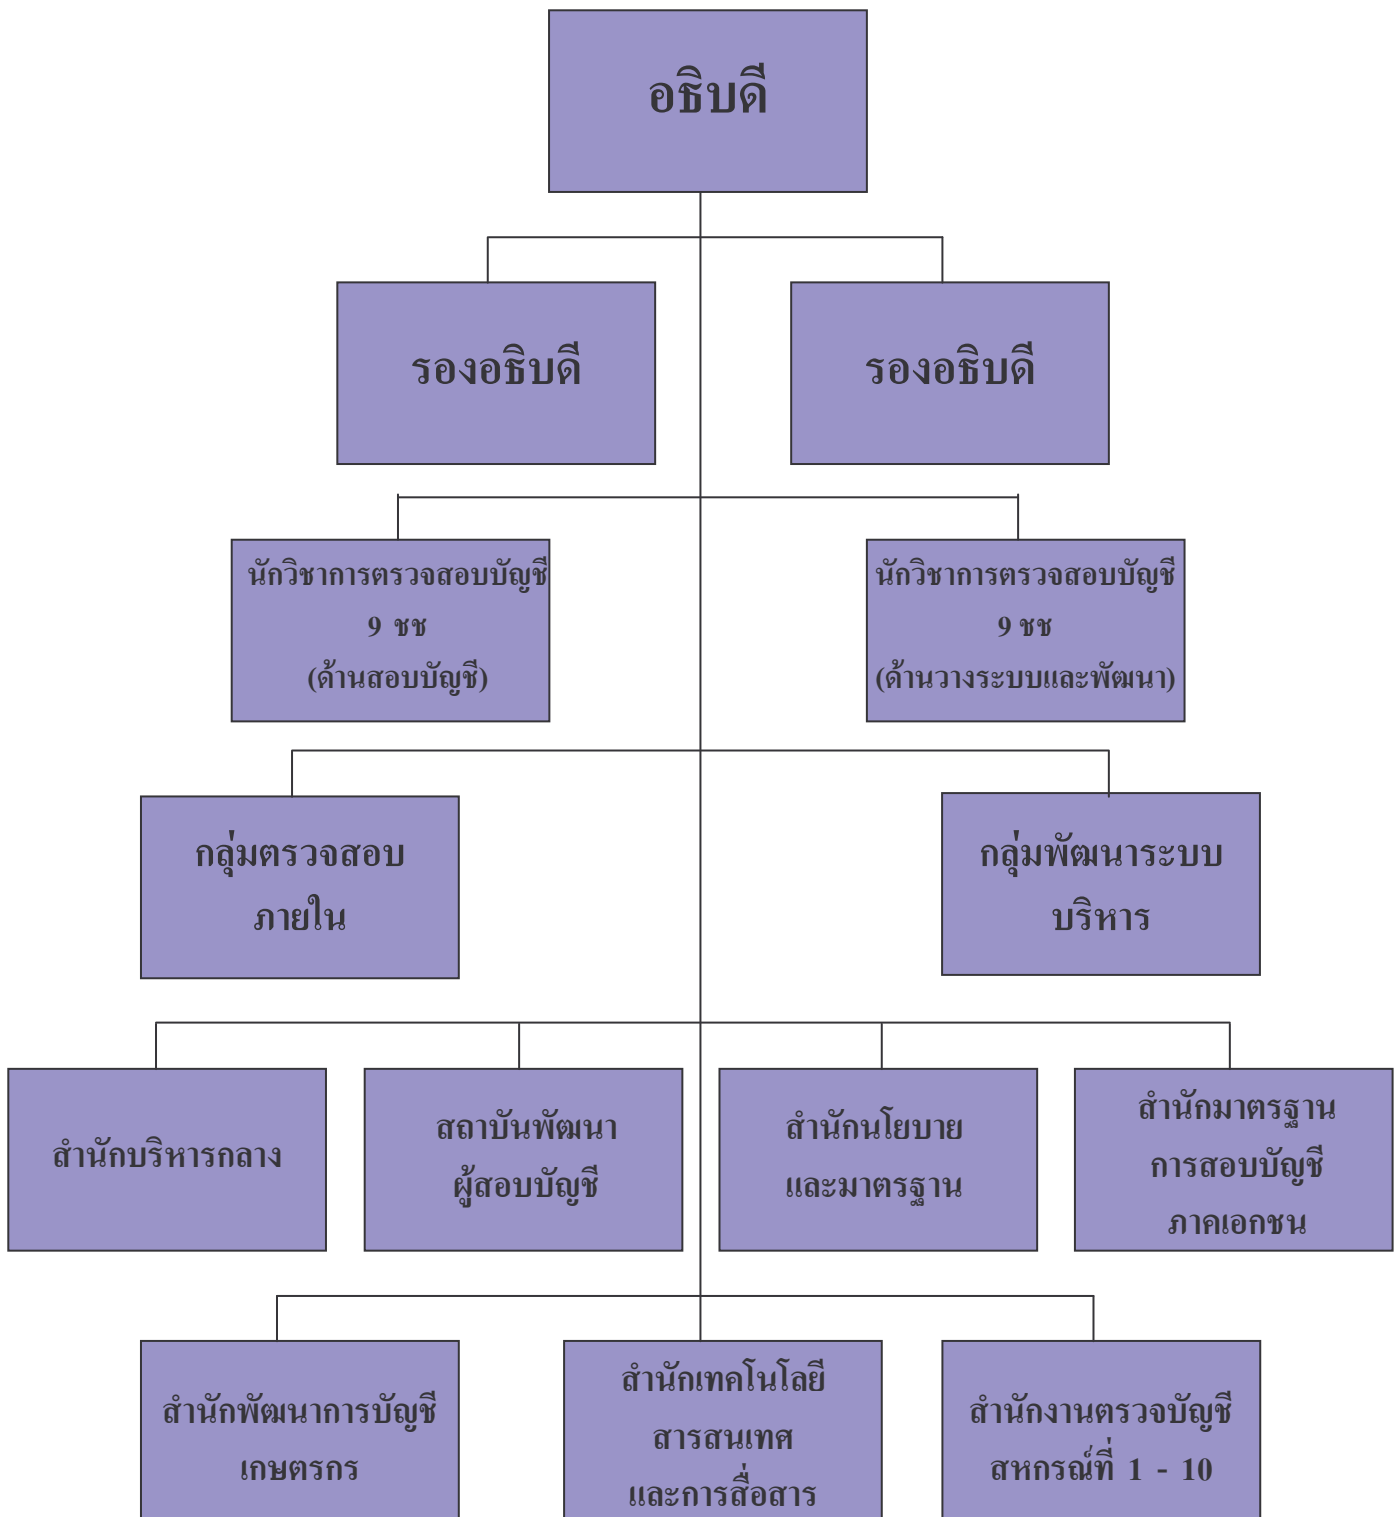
อธิบดี

รองอธิบดี

รองอธิบดี

นักวิชาการตรวจสอบบัญชี 9 ชช (ด้านสอบบัญชี)

นักวิชาการตรวจสอบบัญชี 9 ชช (ด้านวางระบบและพัฒนา)

กลุ่มตรวจสอบภายใน

กลุ่มพัฒนาระบบบริหาร

สำนักบริหารกลาง

สถาบันพัฒนาผู้สอบบัญชี

สำนักนโยบายและมาตรฐาน

สำนักมาตรฐานการสอบบัญชีภาคเอกชน

สำนักพัฒนาการบัญชีเกษตรกร

สำนักเทคโนโลยีสารสนเทศและการสื่อสาร

สำนักงานตรวจบัญชีสหกรณ์ที่ 1 - 10